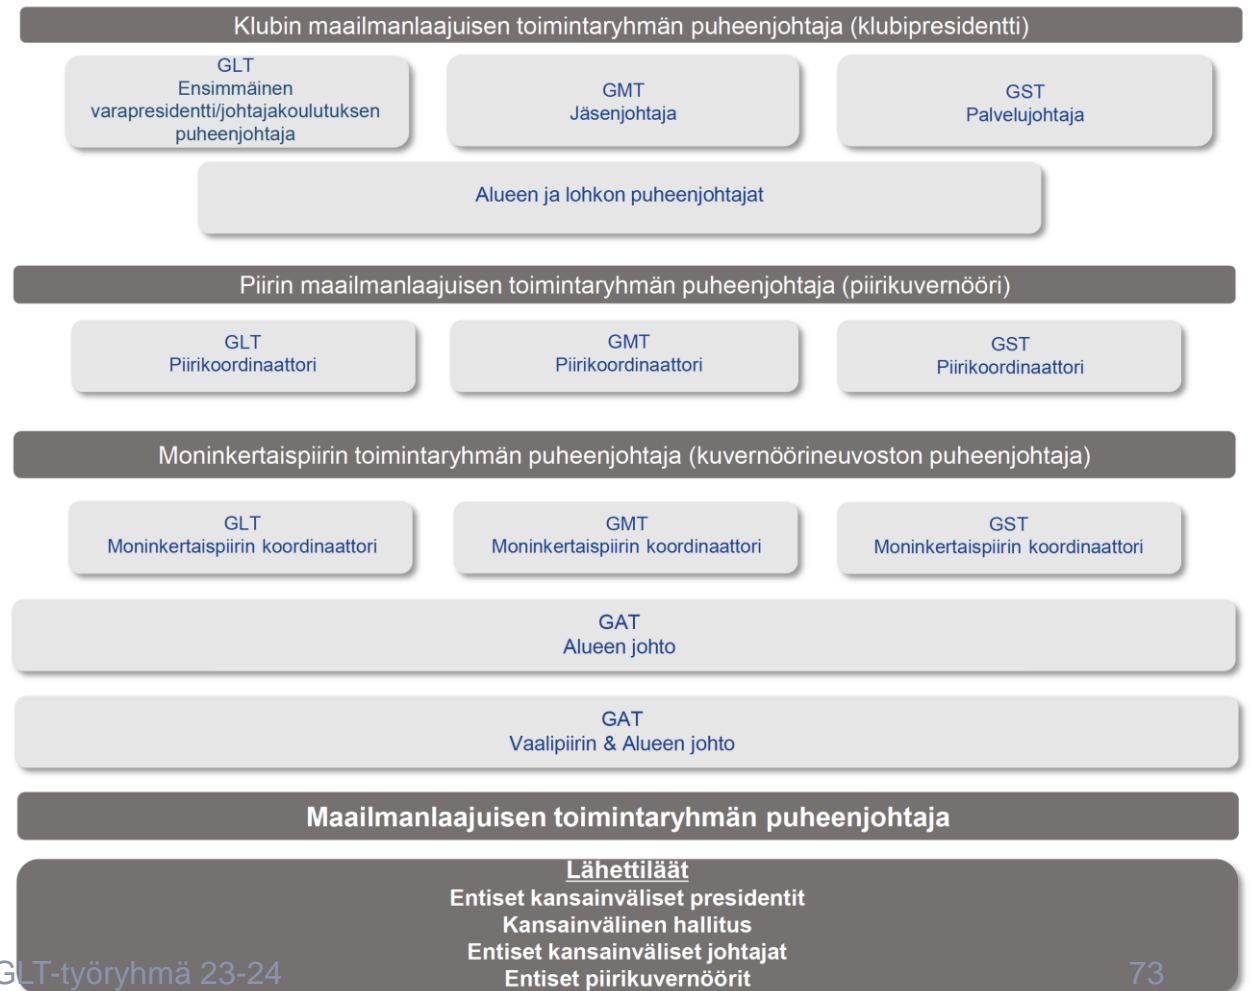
Klubin maailmanlaajuisen toimintaryhmän puheenjohtaja (klubipresidentti)

GLT
Ensimmäinen varapresidentti/johtajakoulutuksen puheenjohtaja

GMT
Jäsenjohtaja

GST
Palvelujohtaja

Alueen ja lohkon puheenjohtajat

Piirin maailmanlaajuisen toimintaryhmän puheenjohtaja (piirikuvernööri)

GLT
Piirikoordinaattori

GMT
Piirikoordinaattori

GST
Piirikoordinaattori

Moninkertaispiirin toimintaryhmän puheenjohtaja (kuvernöörineuvoston puheenjohtaja)

GLT
Moninkertaispiirin koordinaattori

GMT
Moninkertaispiirin koordinaattori

GST
Moninkertaispiirin koordinaattori

GAT
Alueen johto

GAT
Vaalipiirin & Alueen johto

Maailmanlaajuisen toimintaryhmän puheenjohtaja

Lähettiläät
Entiset kansainväliset presidentit
Kansainvälinen hallitus
Entiset kansainväliset johtajat
Entiset piirikuvernöörit

GLT-työryhmä 23-24

73